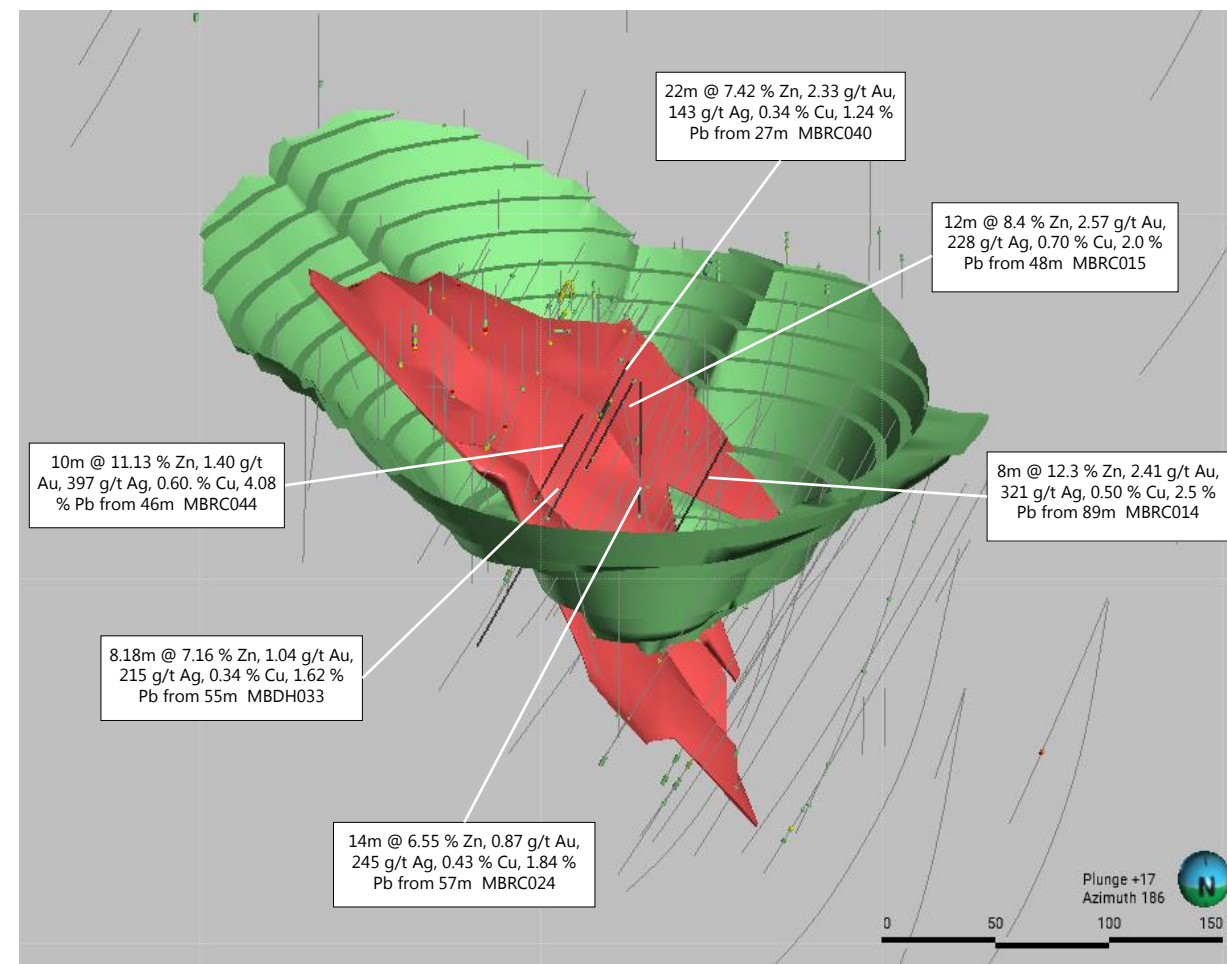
22m @ 7.42 % Zn, 2.33 g/t Au, 143 g/t Ag, 0.34 % Cu, 1.24 % Pb from 27m MBRC040

12m @ 8.4 % Zn, 2.57 g/t Au, 228 g/t Ag, 0.70 % Cu, 2.0 % Pb from 48m MBRC015

10m @ 11.13 % Zn, 1.40 g/t Au, 397 g/t Ag, 0.60. % Cu, 4.08 % Pb from 46m MBRC044

8m @ 12.3 % Zn, 2.41 g/t Au, 321 g/t Ag, 0.50 % Cu, 2.5 % Pb from 89m MBRC014

8.18m @ 7.16 % Zn, 1.04 g/t Au, 215 g/t Ag, 0.34 % Cu, 1.62 % Pb from 55m MBDH033

14m @ 6.55 % Zn, 0.87 g/t Au, 245 g/t Ag, 0.43 % Cu, 1.84 % Pb from 57m MBRC024

Plunge +17
Azimuth 186

N

0 50 100 150